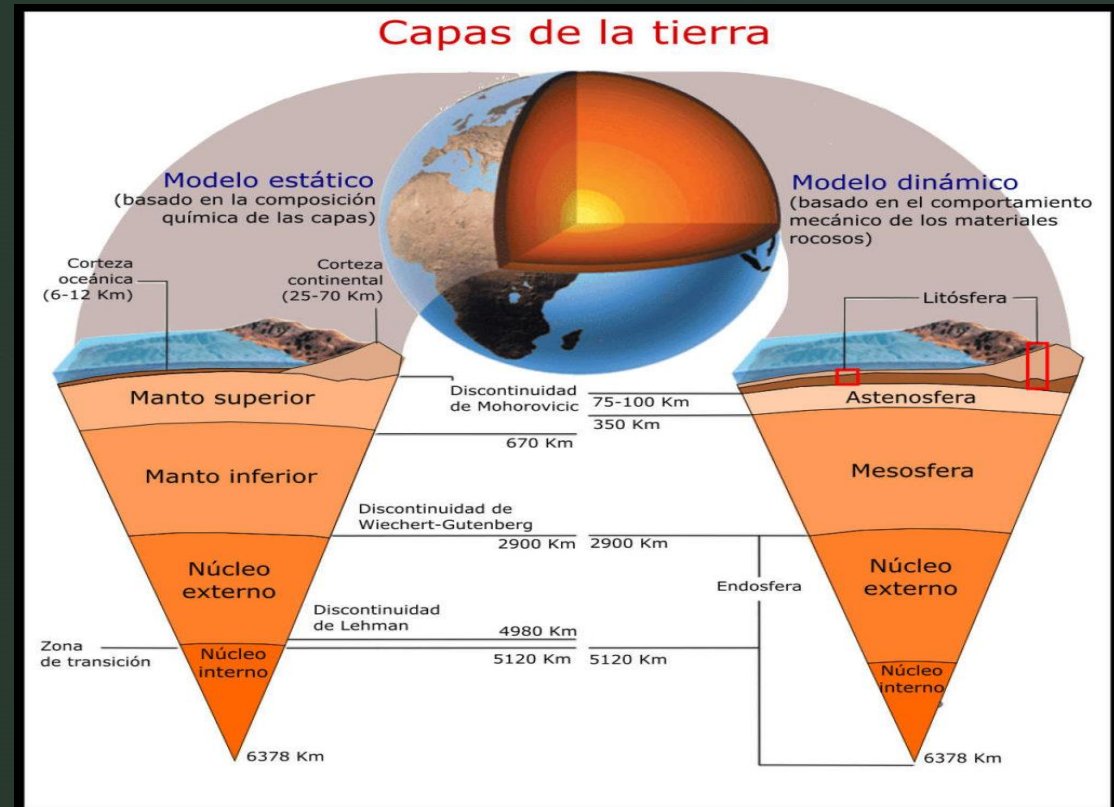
Capas de la tierra

Modelo estático
(basado en la composición química de las capas)

Modelo dinámico
(basado en el comportamiento mecánico de los materiales rocosos)

Corteza oceánica (6-12 Km)

Corteza continental (25-70 Km)

Litósfera

Manto superior

Discontinuidad de Mohorovicic

75-100 Km

Astenosfera

350 Km

670 Km

Manto inferior

Mesosfera

Discontinuidad de Wiechert-Gutenberg

2900 Km 2900 Km

Núcleo externo

Endosfera

Núcleo externo

Discontinuidad de Lehman

4980 Km

Zona de transición

Núcleo interno

5120 Km 5120 Km

Núcleo interno

6378 Km

6378 Km